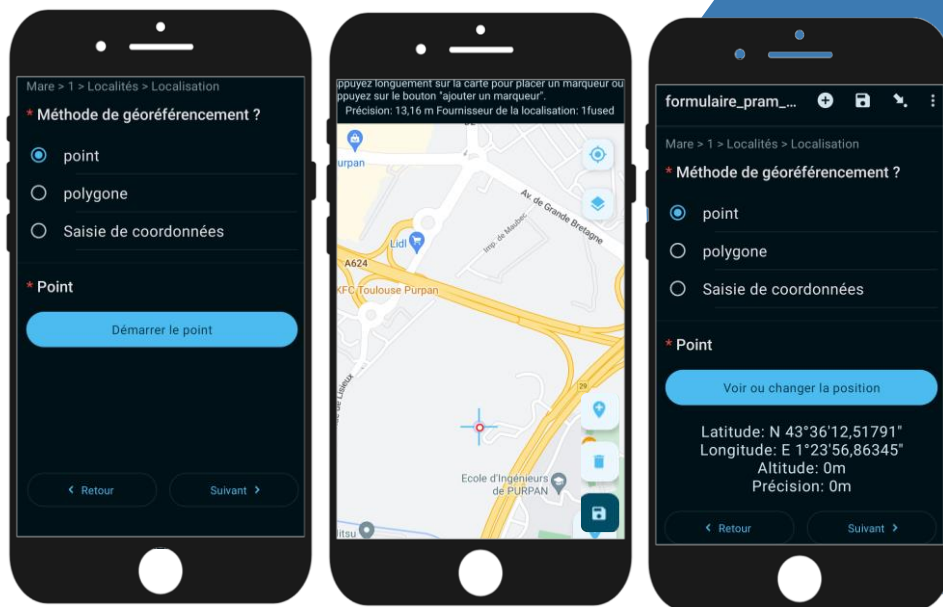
Mare > 1 > Localités > Localisation

* Méthode de géoréférencement ?

point

polygone

Saisie de coordonnées

* Point

Démarrer le point

‹ Retour

Suivant ›

ppuyez longuement sur la carte pour placer un marqueur ou ppuyez sur le bouton "ajouter un marqueur".

Précision: 13,16 m Fournisseur de la localisation: 1fused

urpan

Av. de Grande Bretagne

Lidl

Imp. de Maubec

A624

KFC Toulouse Purpan

de Lisieux

29

Ecole d'Ingénieurs de PURPAN

itsu

formulaire_pram_...

Mare > 1 > Localités > Localisation

* Méthode de géoréférencement ?

point

polygone

Saisie de coordonnées

* Point

Voir ou changer la position

Latitude: N 43°36'12,51791"
Longitude: E 1°23'56,86345"
Altitude: 0m
Précision: 0m

‹ Retour

Suivant ›